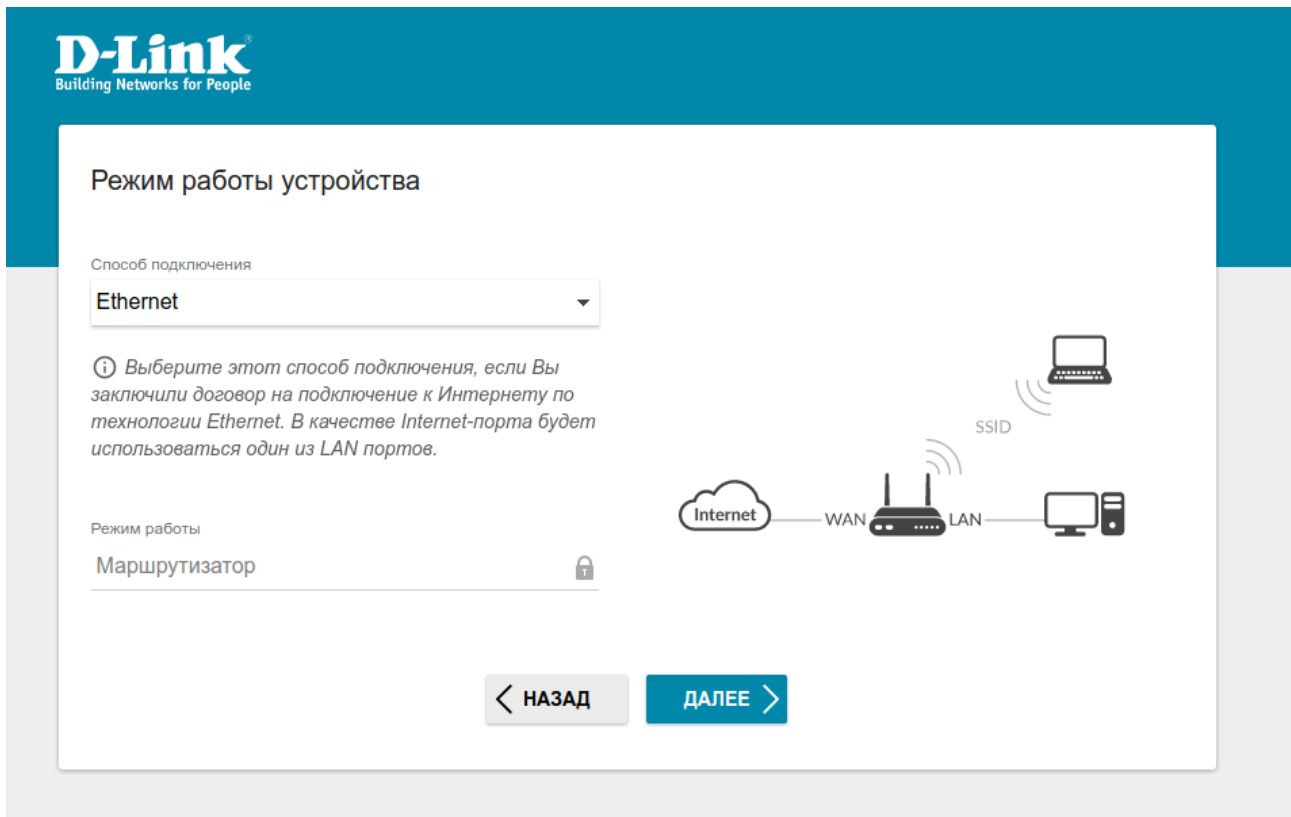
D-Link®
Building Networks for People

Режим работы устройства

Способ подключения
Ethernet

Выберите этот способ подключения, если Вы заключили договор на подключение к Интернету по технологии Ethernet. В качестве Internet-порта будет использоваться один из LAN портов.

Режим работы
Маршрутизатор

SSID
Internet
WAN
LAN

НАЗАД
ДАЛЕЕ